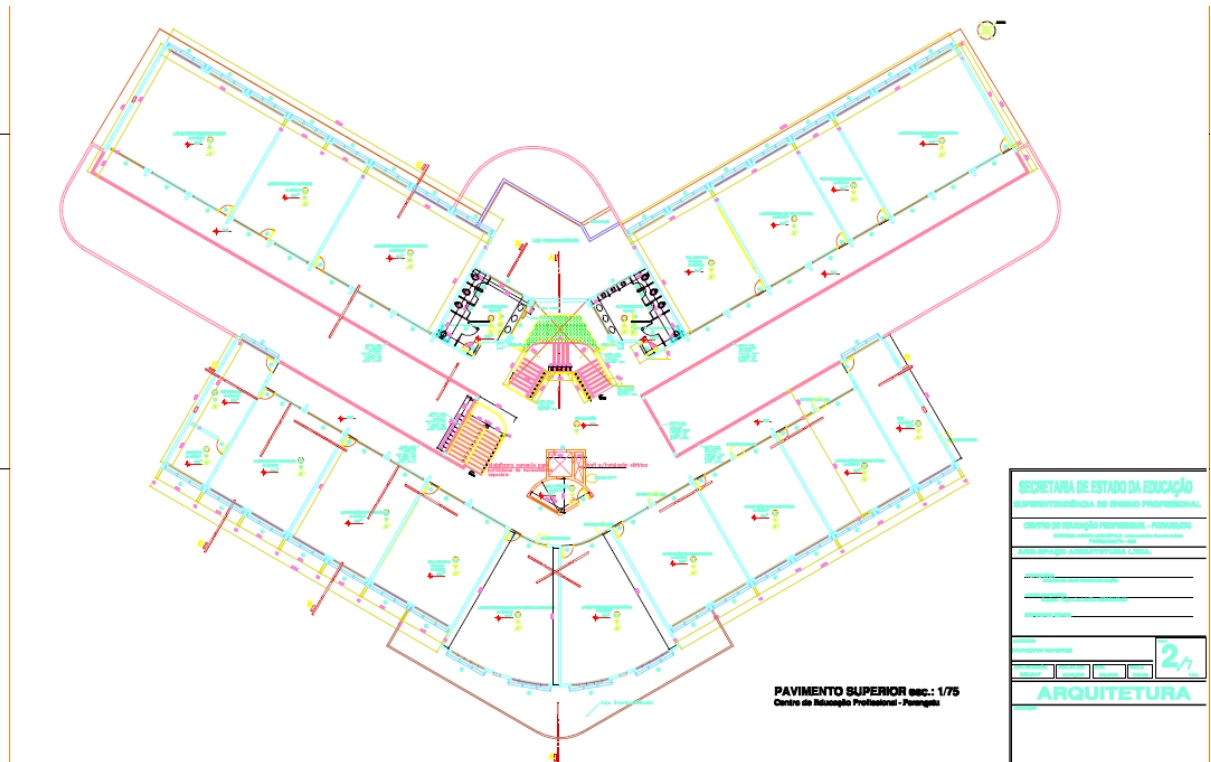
SECRETARIA DE ESTADO DA EDUCAÇÃO
SUPERINTENDÊNCIA DE ENSINO PROFISSIONAL

CENTRO DE EDUCAÇÃO PROFISSIONAL - PORANGATU

ARQ-ESPAÇO ARQUITETURA LTDA.

2/7

ARQUITETURA

PAVIMENTO SUPERIOR esc.: 1/75
Centro de Educação Profissional - Porangatu